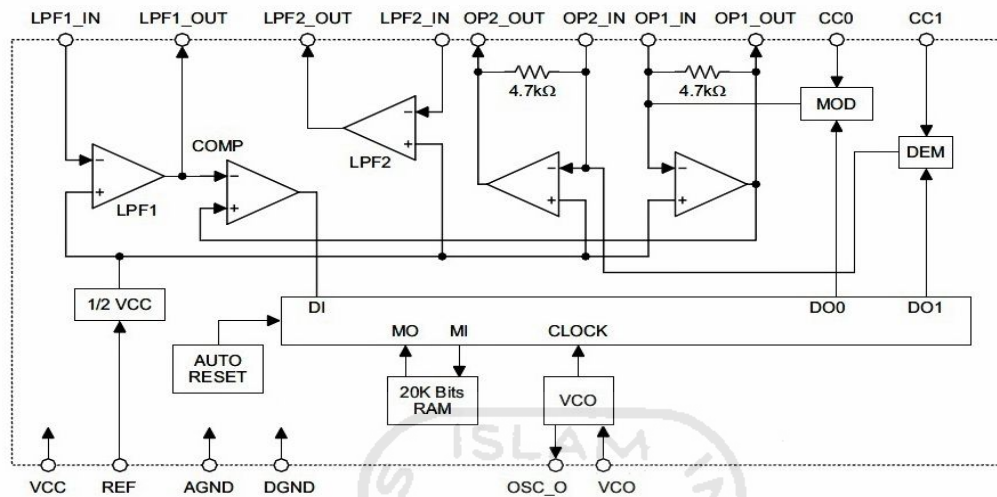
LPF1_IN LPF1_OUT LPF2_OUT LPF2_IN OP2_OUT OP2_IN OP1_IN OP1_OUT CC0 CC1

4.7kΩ

4.7kΩ

MOD

DEM

COMP

LPF2

LPF1

1/2 VCC

DI

DO0

DO1

AUTO RESET

MO MI

CLOCK

20K Bits RAM

VCO

ISLAM

VCC REF AGND DGND OSC_O VCO